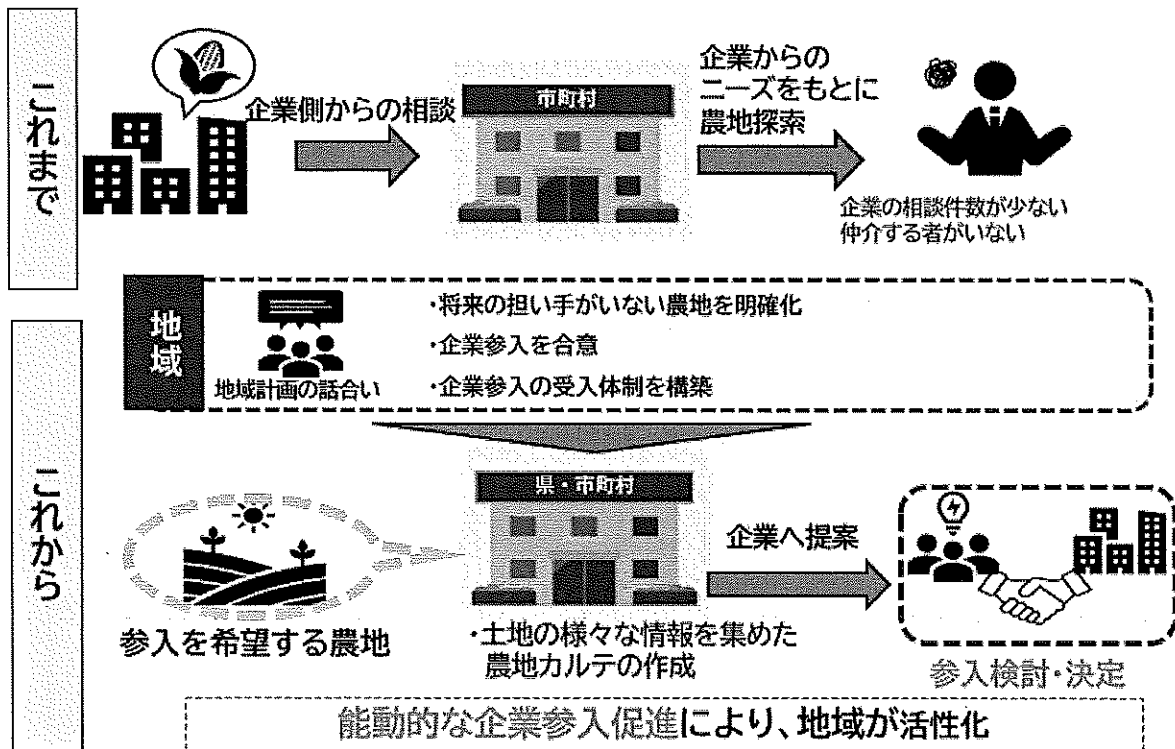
これまで

企業側からの相談

市町村

企業からのニーズをもとに農地探索

企業の相談件数が少ない
仲介する者がいない

地域

地域計画の話合い

・将来の担い手がいない農地を明確化
・企業参入を合意
・企業参入の受入体制を構築

これから

県・市町村

参入を希望する農地

企業へ提案

・土地の様々な情報を集めた農地カルテの作成

参入検討・決定

能動的な企業参入促進により、地域が活性化